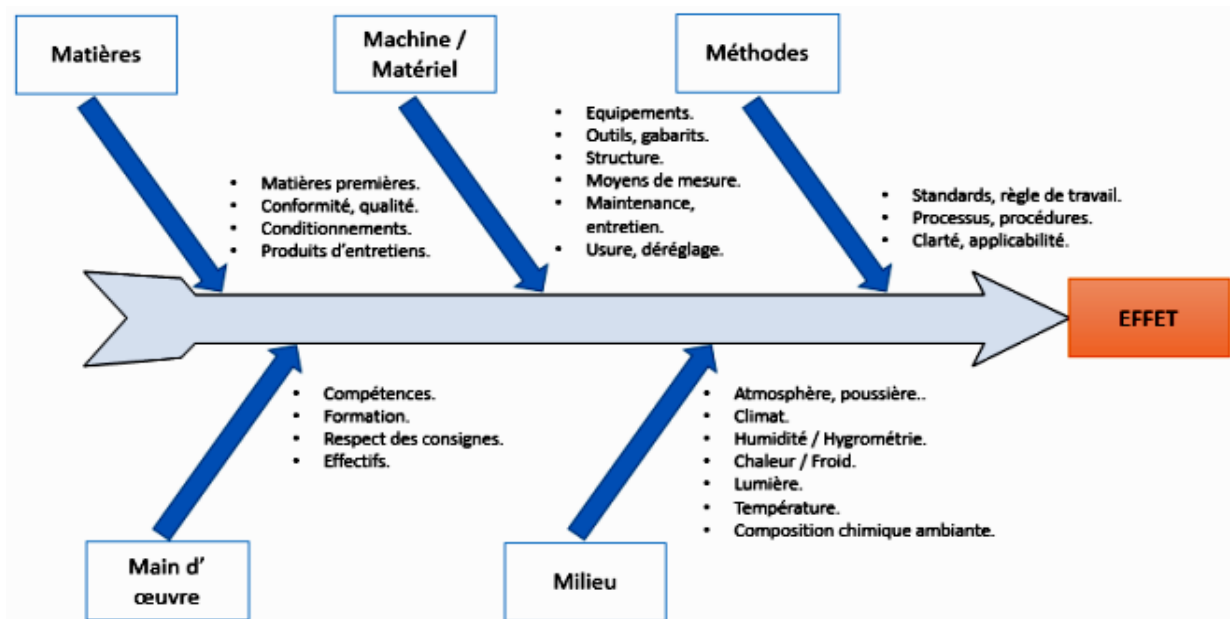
Matières

Machine / Matériel

Méthodes

- Matières premières.
- Conformité, qualité.
- Conditionnements.
- Produits d'entretiens.

- Equipements.
- Outils, gabarits.
- Structure.
- Moyens de mesure.
- Maintenance, entretien.
- Usure, déréglage.

- Standards, règle de travail.
- Processus, procédures.
- Clarté, applicabilité.

EFFET

- Compétences.
- Formation.
- Respect des consignes.
- Effectifs.

- Atmosphère, poussière..
- Climat.
- Humidité / Hygrométrie.
- Chaleur / Froid.
- Lumière.
- Température.
- Composition chimique ambiante.

Main d' œuvre

Milieu